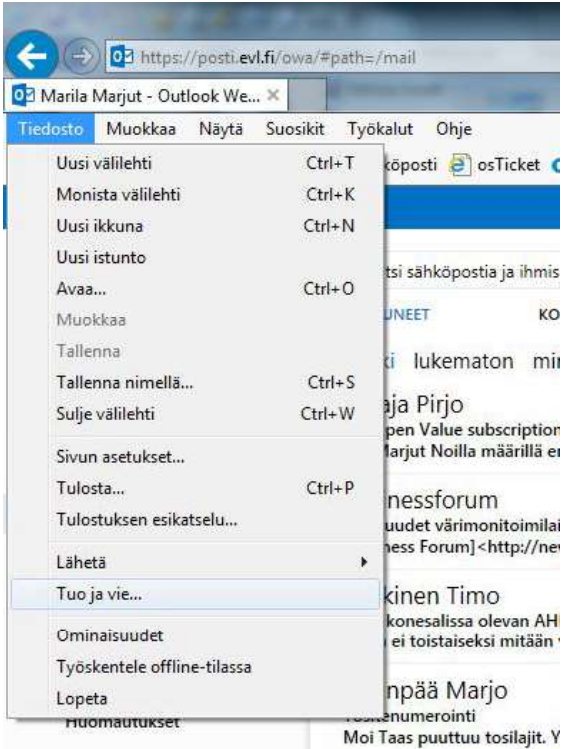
https://posti.evl.fi/owa/#path=/mail

Marila Marjut - Outlook We... ×

Tiedosto Muokkaa Näytä Suosikit Työkalut Ohje

Uusi välilehti Ctrl+T
Monista välilehti Ctrl+K
Uusi ikkuna Ctrl+N
Uusi istunto
Avaa... Ctrl+O
Muokkaa
Tallenna
Tallenna nimellä... Ctrl+S
Sulje välilehti Ctrl+W

Sivun asetukset...
Tulosta... Ctrl+P
Tulostuksen esikatselu...

Lähetä
Tuo ja vie...

Ominaisuudet
Työskentele offline-tilassa
Lopeta

Huomautukset

köposti osTicket

tsi sähköpostia ja ihmis

UNEET KO

i lukematon mi

aja Pirjo
pen Value subscription
Marjut Noilla määrillä e

nessforum
uudet värimonitoimila
ness Forum]<http://ne

kinen Timo
konesalissa olevan AH
ei toistaiseksi mitään

npää Marjo
Tositenumerointi
Moi Taas puuttuu tosilajit. Y